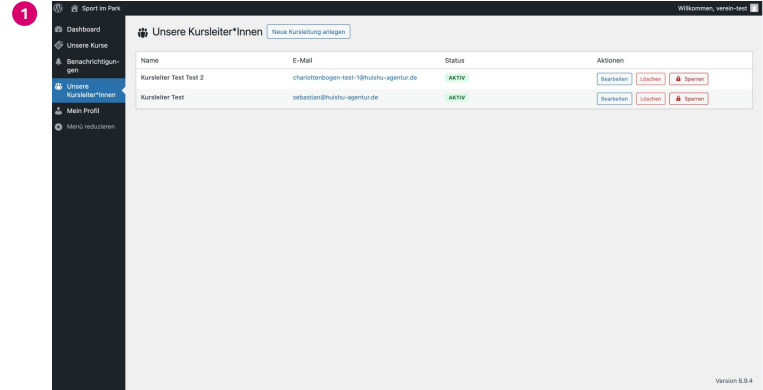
1

Sport im Park

Willkommen, verein-test

Dashboard
Unsere Kurse
Benachrichtigungen
Unsere Kursleiter*Innen
Mein Profil
Menü reduzieren

Unsere Kursleiter*Innen Neue Kursleitung anlegen

| Name | E-Mail | Status | Aktionen |
|---|---|---|---|
| Kursleiter Test Test 2 | charlottenbogen-test-1@huishu-agentur.de | AKTIV | Bearbeiten Löschen Sperren |
| Kursleiter Test | sebastian@huishu-agentur.de | AKTIV | Bearbeiten Löschen Sperren |

Version 6.9.4